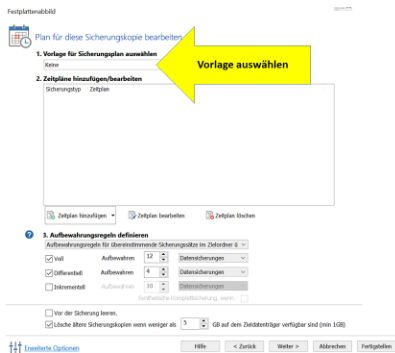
Festplattenabbild

Plan für diese Sicherungskopie bearbeiten

1. Vorlage für Sicherungsplan auswählen

Keine

Vorlage auswählen

2. Zeitpläne hinzufügen/bearbeiten

| Sicherungstyp | Zeitplan |
|---|---|

Zeitplan hinzufügen

Zeitplan bearbeiten

Zeitplan löschen

3. Aufbewahrungsregeln definieren

Aufbewahrungsregeln für übereinstimmende Sicherungssätze im Zielordner a

| | | | |
|---|---|---|---|
| Voll | Aufbewahren | 12 | Datensicherungen |
| Differentiell | Aufbewahren | 4 | Datensicherungen |
| Inkrementell | Aufbewahren | 10 | Datensicherungen |

Synthetische Komplettsicherung, wenn

Vor der Sicherung leeren.

Lösche ältere Sicherungskopien wenn weniger als 5 GB auf dem Zieldatenträger verfügbar sind (min 1GB)

Erweiterte Optionen

Hilfe

< Zurück

Weiter >

Abbrechen

Fertigstellen